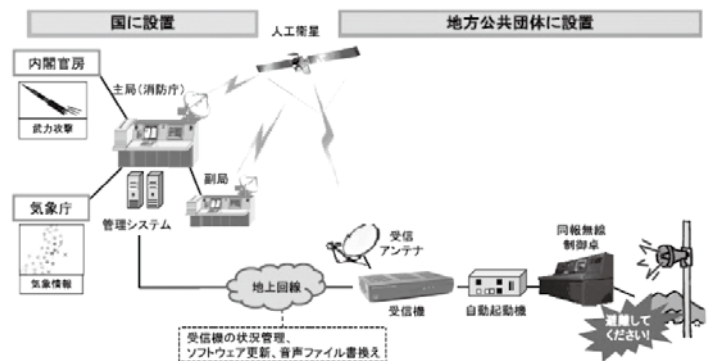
国に設置

人工衛星

地方公共団体に設置

内閣官房

武力攻撃

主局（消防庁）

副局

気象庁

気象情報

管理システム

受信アンテナ

同報無線制御卓

地上回線

受信機

自動起動機

避難してください!

受信機の状況管理、ソフトウェア更新、音声ファイル書換え